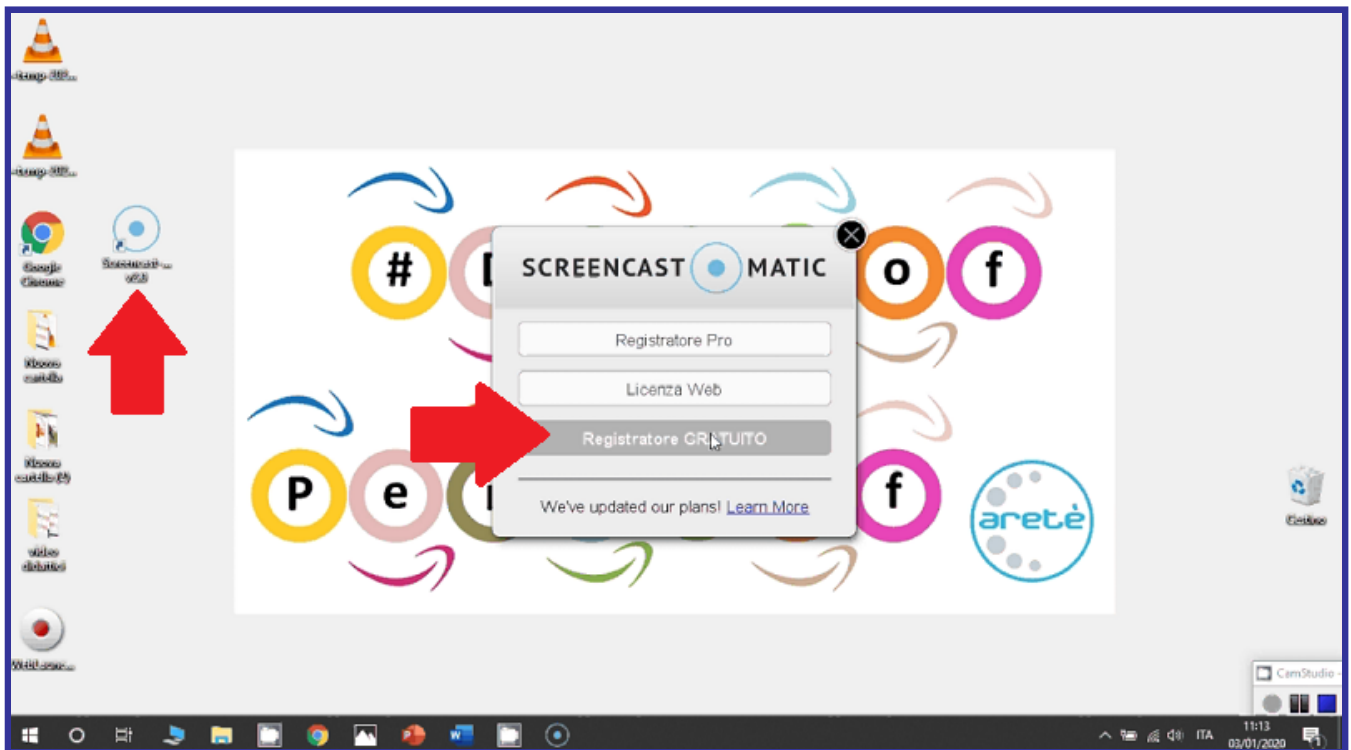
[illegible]

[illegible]

Google Chrome

Screencast-... v3.0

Nuova cartella

Nuova cartella (2)

video didattici

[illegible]

#

o

f

SCREENCAST MATIC

Registratore Pro

Licenza Web

Registratore GRATUITO

We've updated our plans! Learn More

P

e

f

aretè

Cestino

CamStudio

ITA

11:13

03/01/2020